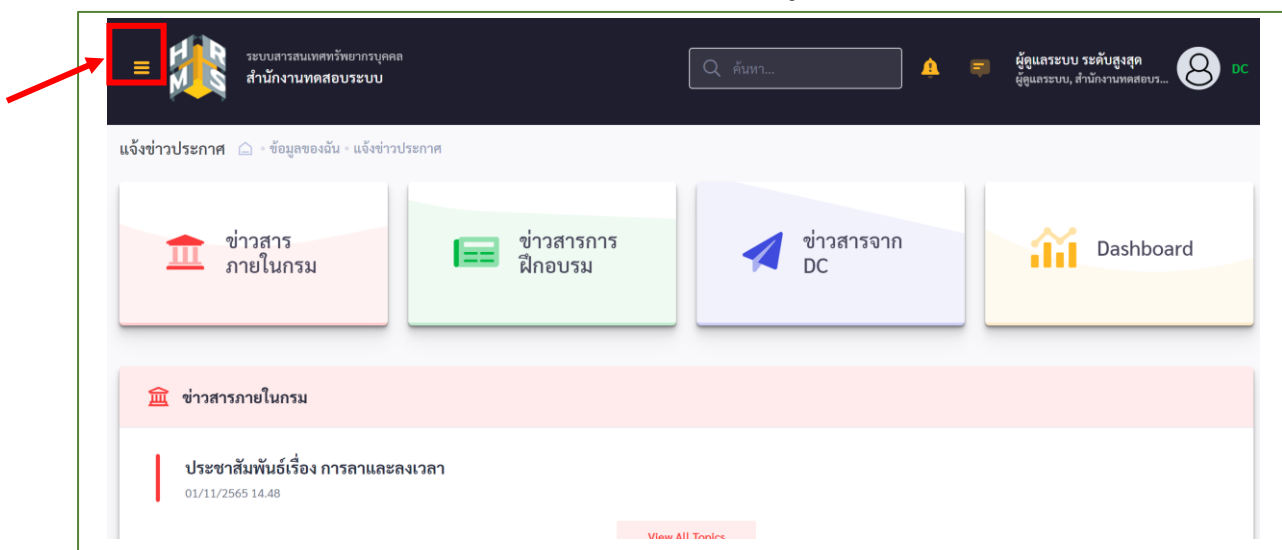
HRMS

ระบบสารสนเทศทรัพยากรบุคคล
สำนักงานทดสอบระบบ

ค้นหา...

ผู้ดูแลระบบ ระดับสูงสุด
ผู้ดูแลระบบ, สำนักงานทดสอบร...

DC

แจ้งข่าวประกาศ • ข้อมูลของฉัน • แจ้งข่าวประกาศ

ข่าวสารภายในกรม

ข่าวสารการฝึกอบรม

ข่าวสารจาก DC

Dashboard

ข่าวสารภายในกรม

ประชาสัมพันธ์เรื่อง การลาและลงเวลา
01/11/2565 14.48

View All Topics